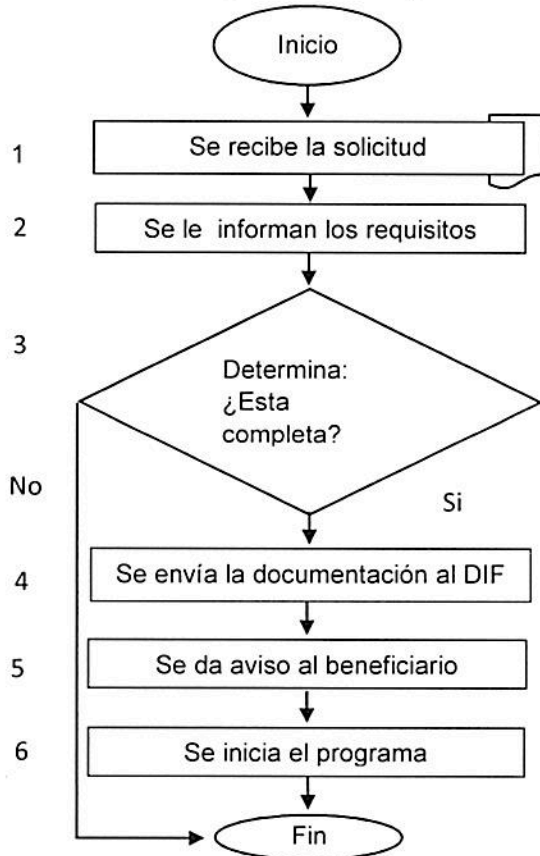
Inicio

1 Se recibe la solicitud

2 Se le informan los requisitos

3 Determina: ¿Esta completa?

No

Si

4 Se envía la documentación al DIF

5 Se da aviso al beneficiario

6 Se inicia el programa

Fin